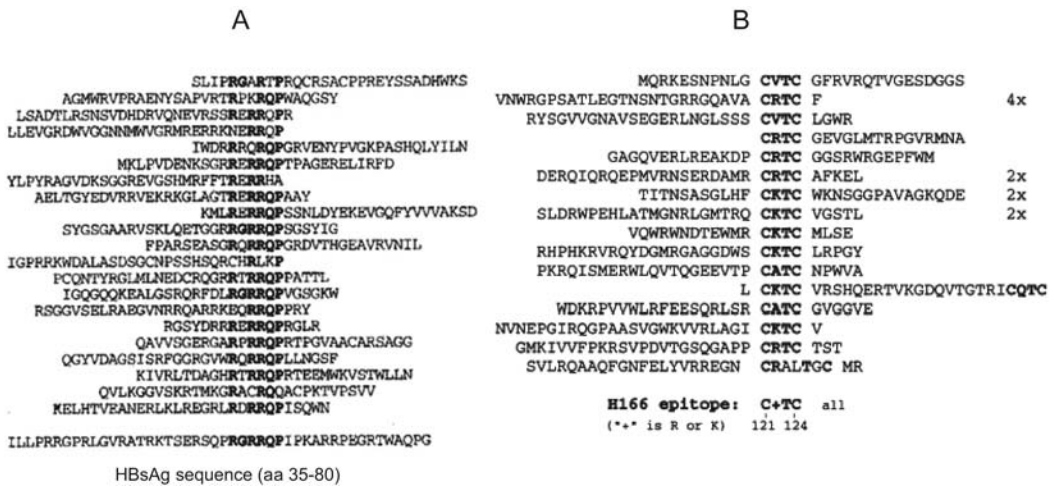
A

SLIPRGARTPRQCRSACPPREYSSADHWKS
AGMWRVPRAENYSAPVRTRPKRQPWAQGSY
LSADTLRSNSVDHDRVQNEVRSSRERRQPR
LLEVGRDWVGGNNMWVGRMRERRKNERRQP
IWDRRRQRQPGRVENYPVGKPASHQLYILN
MKLPVDENKSGRERRQPTPAGERELIRFD
YLPYRAGVDVKSGGREVGSHMRFFTRERRHA
AELTGYEDVRRVEKRKGLAGTRERRQPAAY
KMLRERRQPSSNLDYEKEVGQFYVVVAKSD
SYGSGAARVSKLQETGGRGRRQPSGSYIG
FPARSEASGRQRRQPGRDVTHGEAVRVNIL
IGPRRKWDALASDSGCNPSSHSQRCHRLKP
PCQNTYRGLMLNEDCRQGRRTRRQPPATTL
IGGQGQKEALGSRQRFDLRGRRQPVGSGKW
RSGGVSELRAEGVNRRQARRKEQRRQPPRY
RGSYDRRERRQPRGLR
QAVVSGERGARPRRQPRTPGVAACARSAGG
QGYVDAGSISRPGGRGVWRQRRQPLLNGSF
KIVRLTDAGHRTRRQPRTEEMWKVSTWLLN
QVLKGGVSKRTMKGRACRQQACPKTVPSVV
KELHTVEANERLKLREGRLRDRRQPISQWN

ILLPRRGPRLGVRATRKTSERSQPRGRRQPIPKARRPEGRTWAQPG

HBsAg sequence (aa 35-80)

B

MQRKESNPNLG CVTC GFRVRQTVGESDGGS
VNWRGPSATLEGTNSNTGRRGQAVA CRTC F 4x
RYSGVVGNAVSEGERLNGLSSS CVTC LGWR
CRTC GEVGLMTRPGVRMNA
GAGQVERLREAKDP CRTC GGSRWRGEPFWM
DERQIQRQEPMVRNSERDAMR CRTC AFKEL 2x
TITNSASGLHF CRTC WKNSGGPAVAGKQDE 2x
SLDRWPEHLATMGNRLGMTRQ CKTC VGSTL 2x
VQWRWNDTEWMR CKTC MLSE
RHPHKRVRQYDGMRGAGGDWS CRTC LRPGY
PKRQISMERWLQVTQGEEVTP CATC NPWVA
L CKTC VRSHQERTVKGDQVTGTRICQTC
WDKRPVVWLRFEESQRLSR CATC GVGGVE
NVNEPGIRQGPAASVGWKVVRLAGI CKTC V
GMKIVVFPKRSVPDVTGSQGAPP CRTC TST
SVLRQAAQFGNFELYVRREGN CRALTGC MR

H166 epitope: C+TC all
("+" is R or K) 121 124